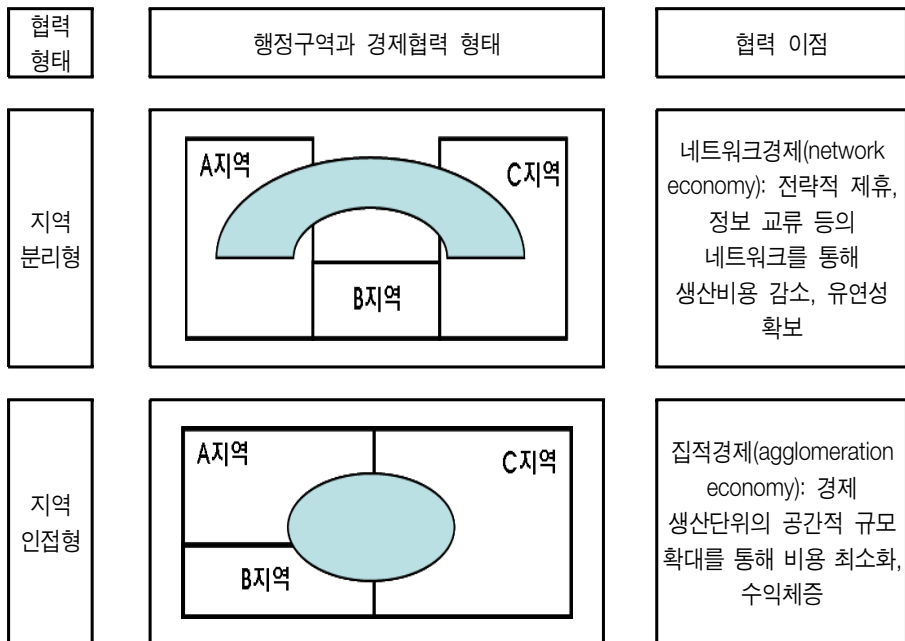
| 협력 형태 | 행정구역과 경제협력 형태 | 협력 이점 |
|---|---|---|
| 지역 분리형 | A지역 C지역 B지역 | 네트워크경제(network economy): 전략적 제휴, 정보 교류 등의 네트워크를 통해 생산비용 감소, 유연성 확보 |
| 지역 인접형 | A지역 C지역 B지역 | 집적경제(agglomeration economy): 경제 생산단위의 공간적 규모 확대를 통해 비용 최소화, 수익체증 |